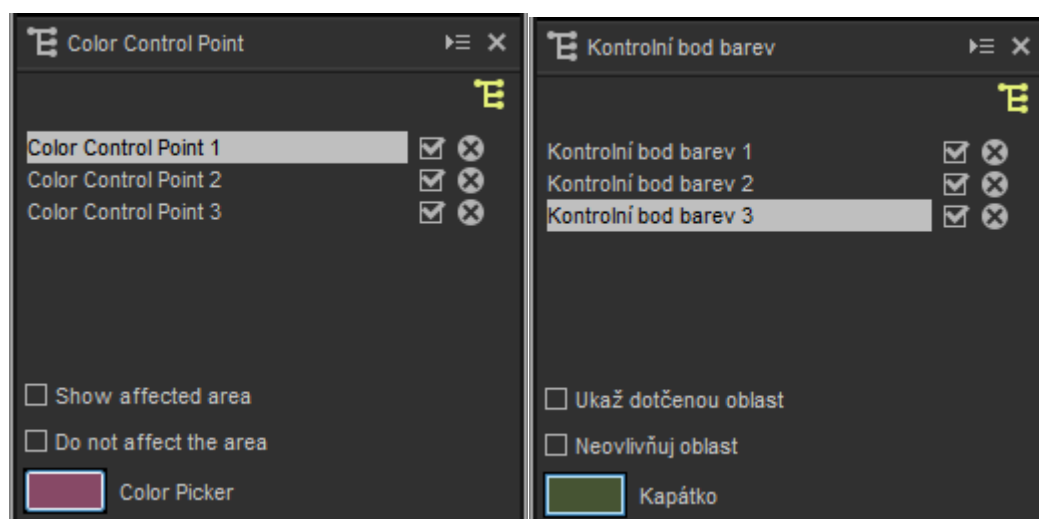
Color Control Point

Color Control Point 1
Color Control Point 2
Color Control Point 3

Show affected area

Do not affect the area

Color Picker

Kontrolní bod barev

Kontrolní bod barev 1
Kontrolní bod barev 2
Kontrolní bod barev 3

Ukaž dotčenou oblast

Neovlivňuj oblast

Kapátko